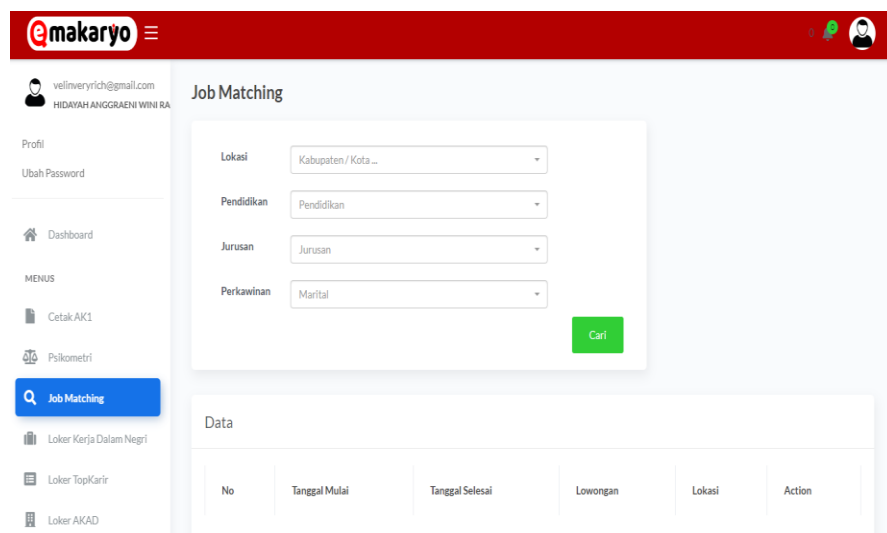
emakaryo

0 0

velinveryrich@gmail.com
HIDAYAH ANGGRAENI WINI RA

Profil
Ubah Password

Dashboard

MENUS

Cetak AK1

Psikometri

Job Matching

Loker Kerja Dalam Negri

Loker TopKarir

Loker AKAD

Job Matching

Lokasi Kabupaten / Kota ...

Pendidikan Pendidikan

Jurusan Jurusan

Perkawinan Marital

Cari

Data

| No | Tanggal Mulai | Tanggal Selesai | Lowongan | Lokasi | Action |
|---|---|---|---|---|---|